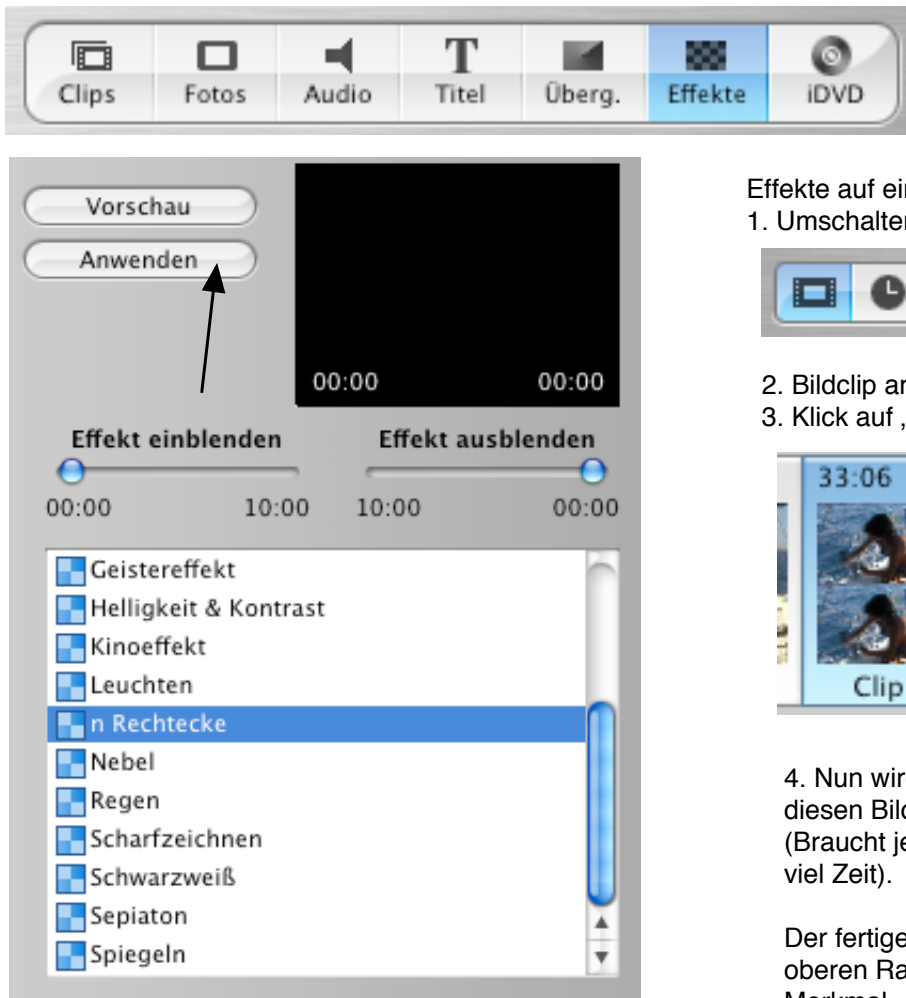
Clips Fotos Audio Titel Überg. Effekte iDVD

Vorschau

Anwenden

00:00 00:00

Effekt einblenden

Effekt ausblenden

00:00 10:00 10:00 00:00

Geistereffekt
Helligkeit & Kontrast
Kinoeffekt
Leuchten
n Rechtecke
Nebel
Regen
Scharfzeichnen
Schwarzweiß
Sepiaton
Spiegeln

Effekte auf ei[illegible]
1. Umschalte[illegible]

2. Bildclip a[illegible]
3. Klick auf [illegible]

33:06

Clip

4. Nun wi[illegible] diesen Bil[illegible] (Braucht j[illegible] viel Zeit).

Der fertig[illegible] oberen R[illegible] Merkmal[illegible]